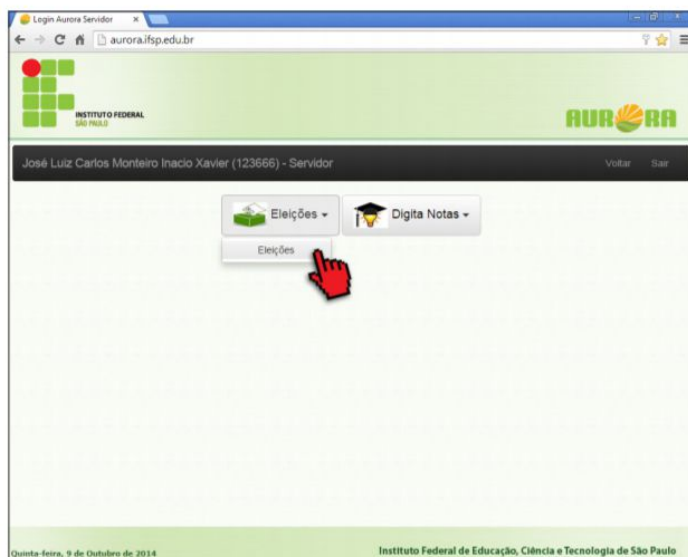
Login Aurora Servidor ×

aurora.ifsp.edu.br

INSTITUTO FEDERAL
SÃO PAULO

AURORA

José Luiz Carlos Monteiro Inacio Xavier (123666) - Servidor

Voltar Sair

Eleições ▾

Digita Notas ▾

Eleições

Quinta-feira, 9 de Outubro de 2014

Instituto Federal de Educação, Ciência e Tecnologia de São Paulo